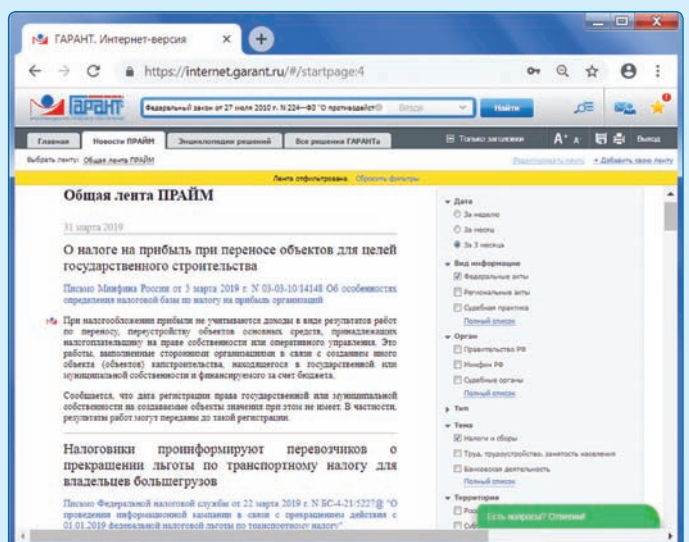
ГАРАНТ. Интернет-версия ×

https://internet.garant.ru/#/startpage:4

ГАРАНТ

Федеральный закон от 27 июля 2010 г. N 224-ФЗ "О противодейст

Найти

Главная | Новости ПРАЙМ | Энциклопедии решений | Все решения ГАРАНТа

Только закладки

Выход

Выбрать ленту: Общая лента ПРАЙМ

Редактировать ленту | + Добавить свою ленту

Лента отфильтрована Сбросить фильтры

Общая лента ПРАЙМ

31 марта 2019

О налоге на прибыль при переносе объектов для целей государственного строительства

Письмо Минфина России от 5 марта 2019 г. N 03-03-10/14148 Об особенностях определения налоговой базы по налогу на прибыль организаций

При налогообложении прибыли не учитываются доходы в виде результатов работ по переносу, переустройству объектов основных средств, принадлежащих налогоплательщику на праве собственности или оперативного управления. Это работы, выполненные сторонними организациями в связи с созданием иного объекта (объектов) капстроительства, находящегося в государственной или муниципальной собственности и финансируемого за счет бюджета.

Сообщается, что дата регистрации права государственной или муниципальной собственности на создаваемые объекты значения при этом не имеет. В частности, результаты работ могут передавать до такой регистрации.

Налоговики проинформируют перевозчиков о прекращении льготы по транспортному налогу для владельцев большегрузов

Письмо Федеральной налоговой службы от 22 марта 2019 г. N БС-4-21/5227@ "О проведении информационной кампании в связи с прекращением действия с 01.01.2019 федеральной налоговой льготы по транспортному налогу"

Дата
За неделю
За месяц
За 3 месяца

Вид информации
Федеральные акты
Региональные акты
Судебная практика
Полный список

Орган
Правительство РФ
Минфин РФ
Судебные органы
Полный список

Тип

Тема
Налоги и сборы
Труд, трудоустройство, занятость населения
Банковская деятельность
Полный список

Территория

Есть вопросы? Ответим!